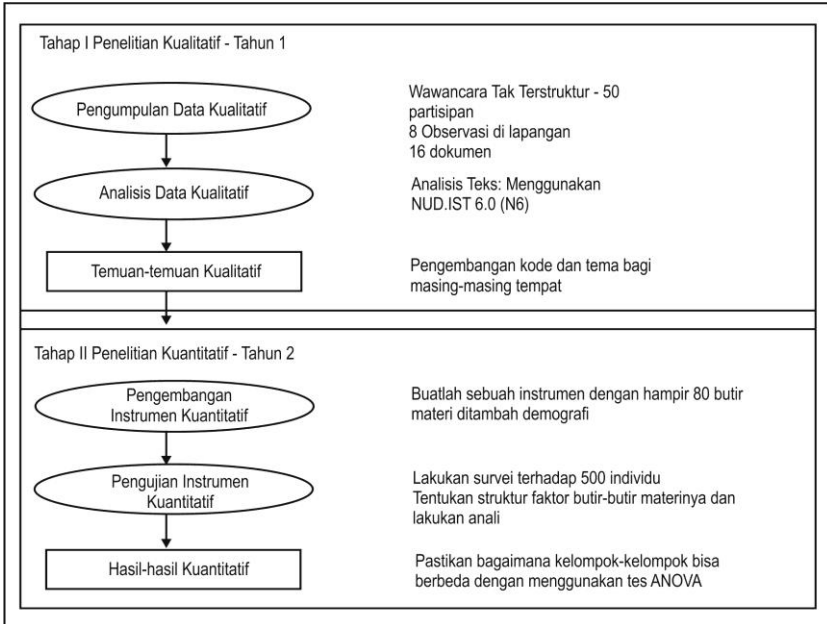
Tahap I Penelitian Kualitatif - Tahun 1

Pengumpulan Data Kualitatif

Wawancara Tak Terstruktur - 50 partisipan
8 Observasi di lapangan
16 dokumen

Analisis Data Kualitatif

Analisis Teks: Menggunakan NUD.IST 6.0 (N6)

Temuan-temuan Kualitatif

Pengembangan kode dan tema bagi masing-masing tempat

Tahap II Penelitian Kuantitatif - Tahun 2

Pengembangan Instrumen Kuantitatif

Buatlah sebuah instrumen dengan hampir 80 butir materi ditambah demografi

Pengujian Instrumen Kuantitatif

Lakukan survei terhadap 500 individu
Tentukan struktur faktor butir-butir materinya dan lakukan anali

Hasil-hasil Kuantitatif

Pastikan bagaimana kelompok-kelompok bisa berbeda dengan menggunakan tes ANOVA